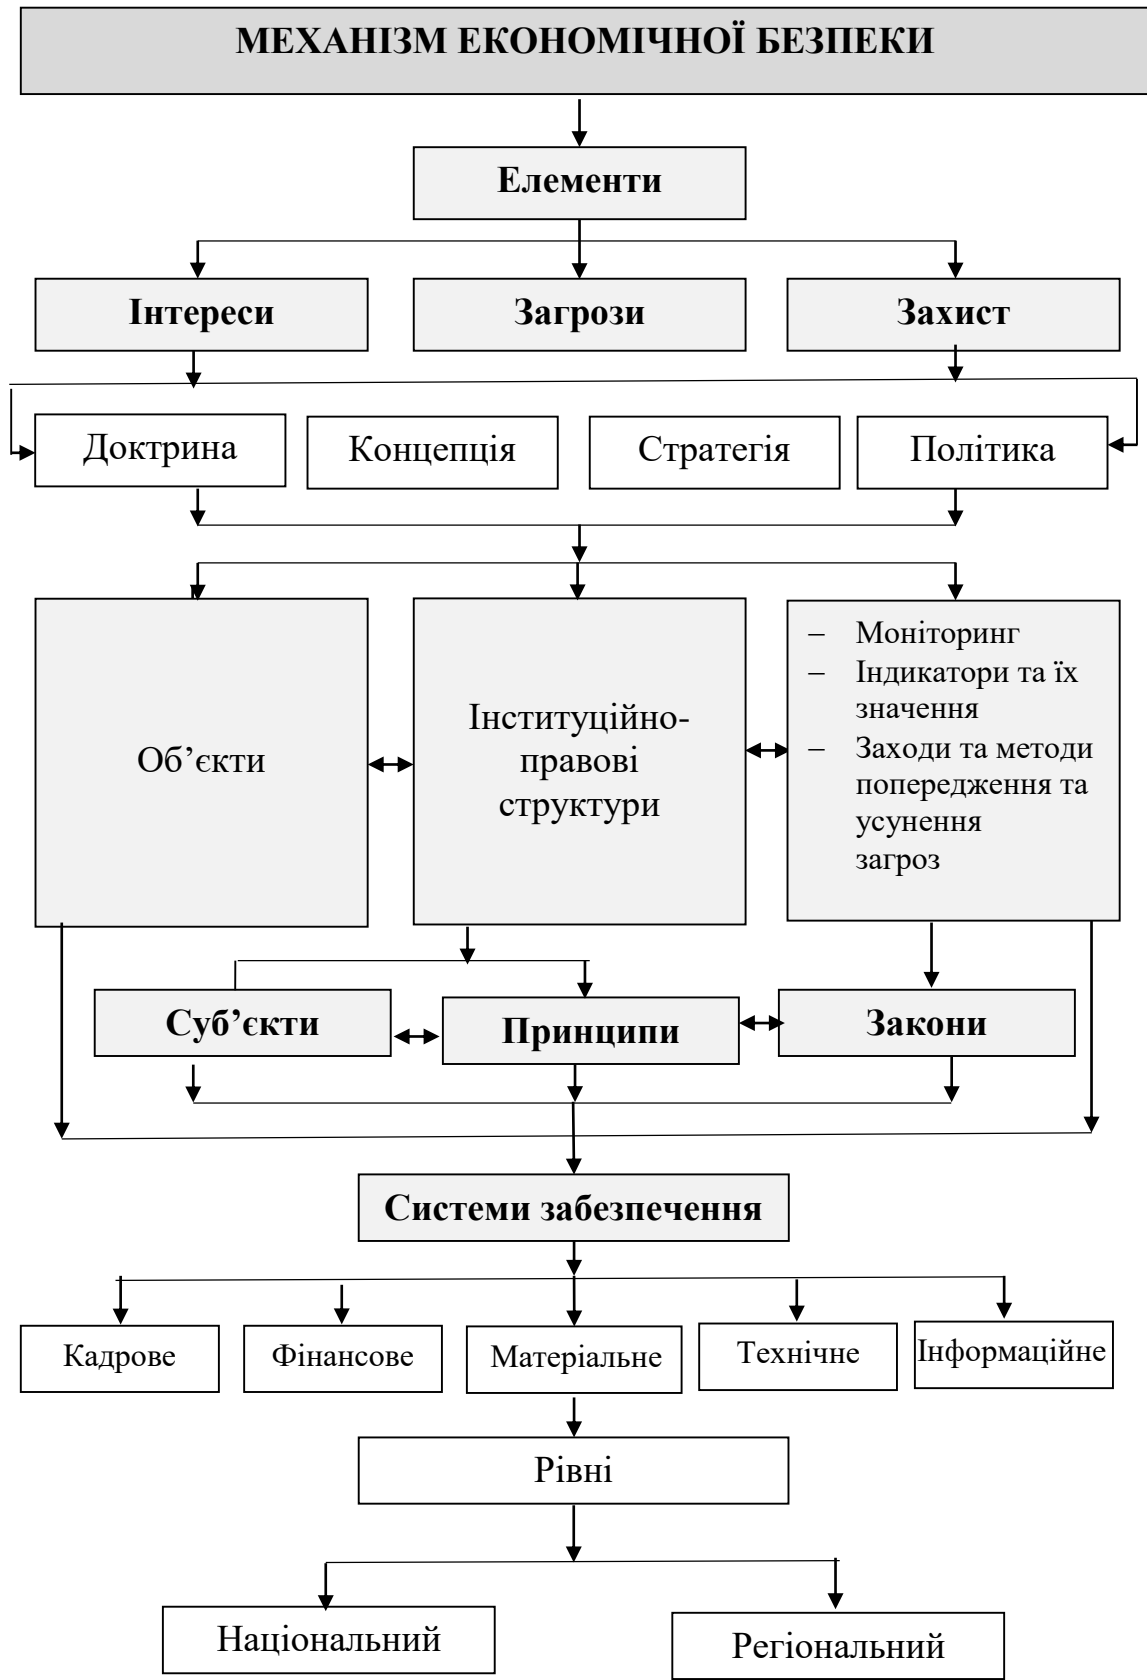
МЕХАНІЗМ ЕКОНОМІЧНОЇ БЕЗПЕКИ

Елементи

Інтереси

Загрози

Захист

Доктрина

Концепція

Стратегія

Політика

Об’єкти

Інституційно-правові структури

– Моніторинг
– Індикатори та їх значення
– Заходи та методи попередження та усунення загроз

Суб’єкти

Принципи

Закони

Системи забезпечення

Кадрове

Фінансове

Матеріальне

Технічне

Інформаційне

Рівні

Національний

Регіональний